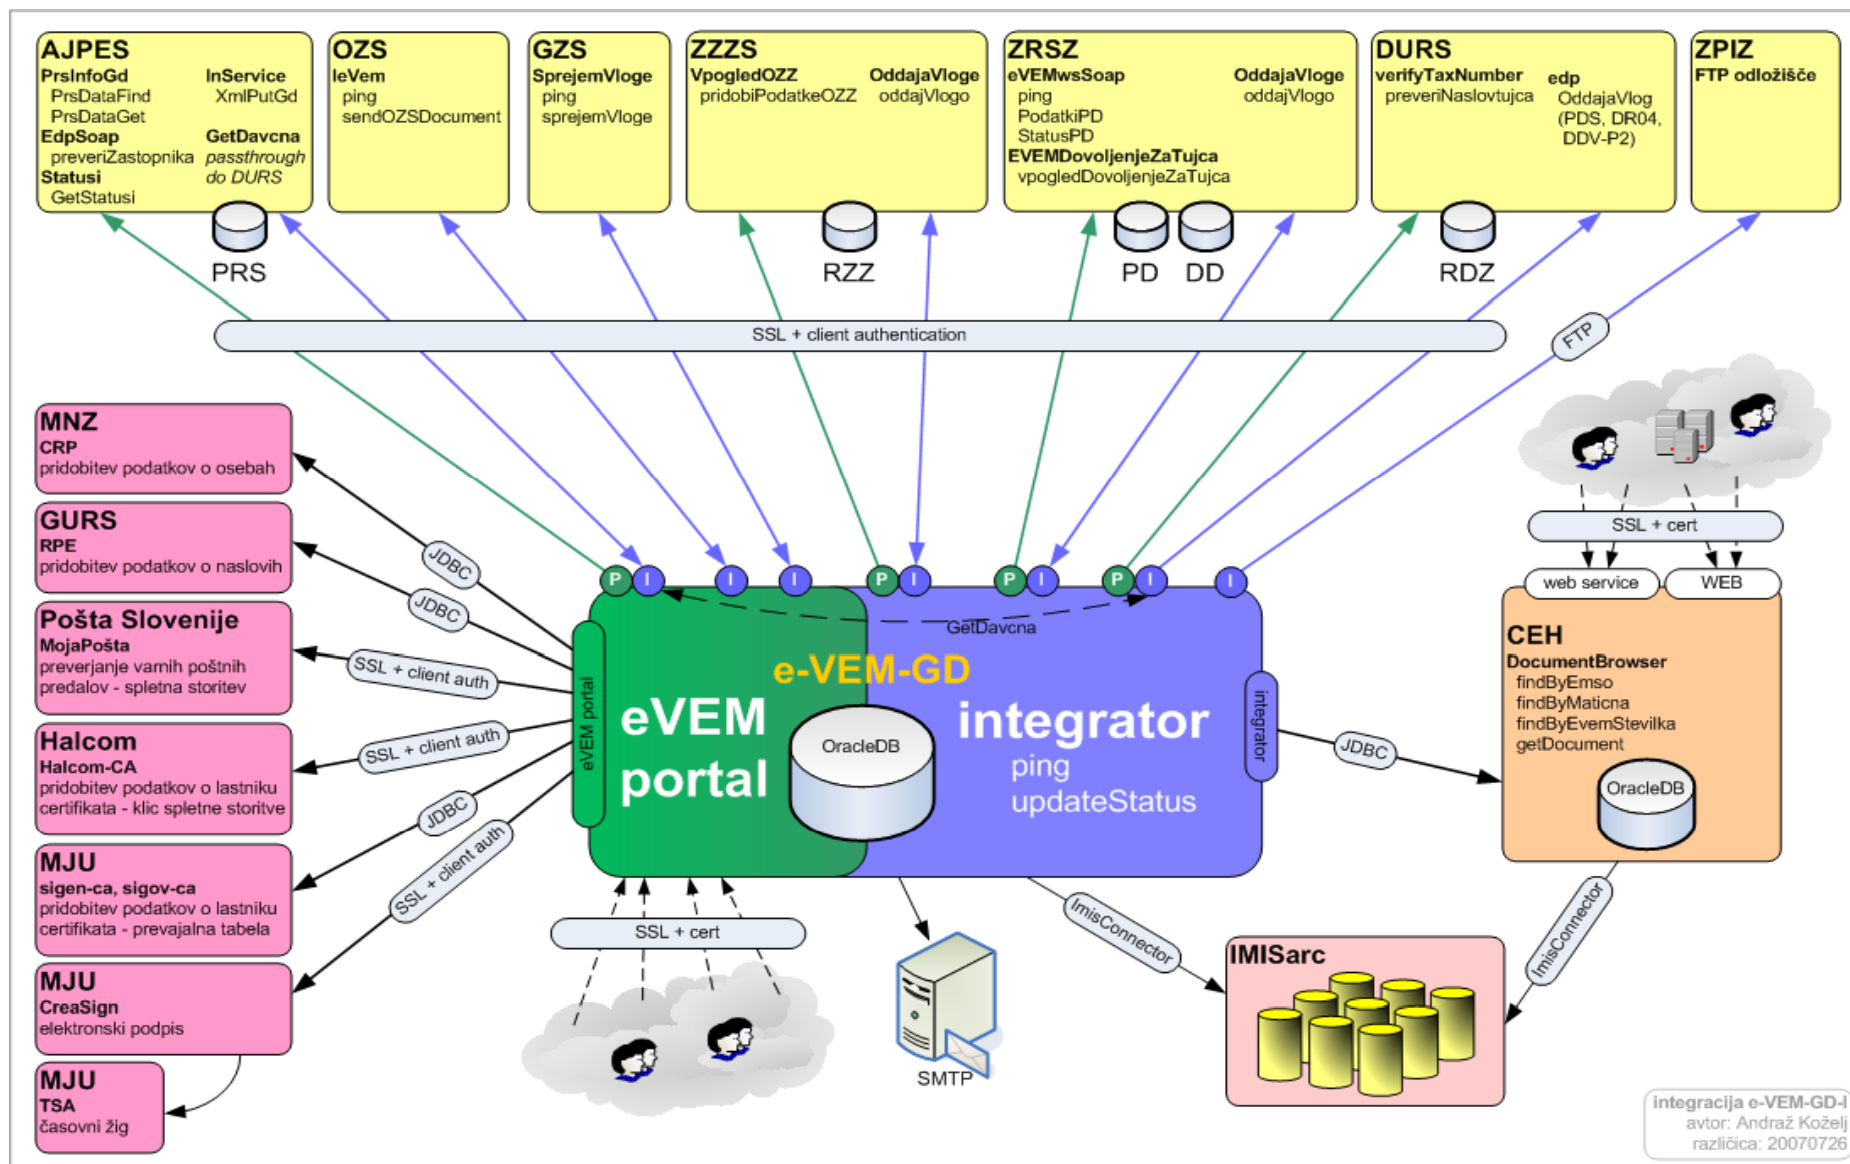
AJPES
PrsInfoGd
PrsDataFind
PrsDataGet
EdpSoap
preveriZastopnika
Statusi
GetStatusi
InService
XmlPutGd
GetDavcna
passthrough
do DURS

PRS

OZS
IeVem
ping
sendOZSDocument

GZS
SprejemVloge
ping
sprejemVloge

ZZZS
VpogledOZZ
pridobiPodatkeOZZ
OddajaVloge
oddajVlogo

RZZ

ZRSZ
eVEMwsSoap
ping
PodatkiPD
StatusPD
EVEMDovoljenjeZaTujca
vpogledDovoljenjeZaTujca
OddajaVloge
oddajVlogo

PD
DD

DURS
verifyTaxNumber
preveriNaslovtujca
edp
OddajaVlog
(PDS, DR04, DDV-P2)

RDZ

ZPIZ
FTP odložišče

SSL + client authentication

FTP

MNZ
CRP
pridobitev podatkov o osebah

GURS
RPE
pridobitev podatkov o naslovih

Pošta Slovenije
MojaPošta
preverjanje varnih poštnih predalov - spletna storitev

Halcom
Halcom-CA
pridobitev podatkov o lastniku certifikata - klic spletne storitve

MJU
sigen-ca, sigov-ca
pridobitev podatkov o lastniku certifikata - prevajalna tabela

MJU
CreaSign
elektronski podpis

MJU
TSA
časovni žig

JDBC
JDBC
SSL + client auth
SSL + client auth
JDBC
SSL + client auth

P
I
I
I
P
I
P
I
P
I
I

GetDavcna

e-VEM-GD
eVEM portal
eVEM
portal
OracleDB
integrator
ping
updateStatus
integrator

SSL + cert

SSL + cert
web service
WEB

CEH
DocumentBrowser
findByEmso
findByMaticna
findByEvemStevilka
getDocument
OracleDB

JDBC

SMTP

ImisConnector

IMISarc

ImisConnector

integracija e-VEM-GD-I
avtor: Andraž Koželj
različica: 20070726